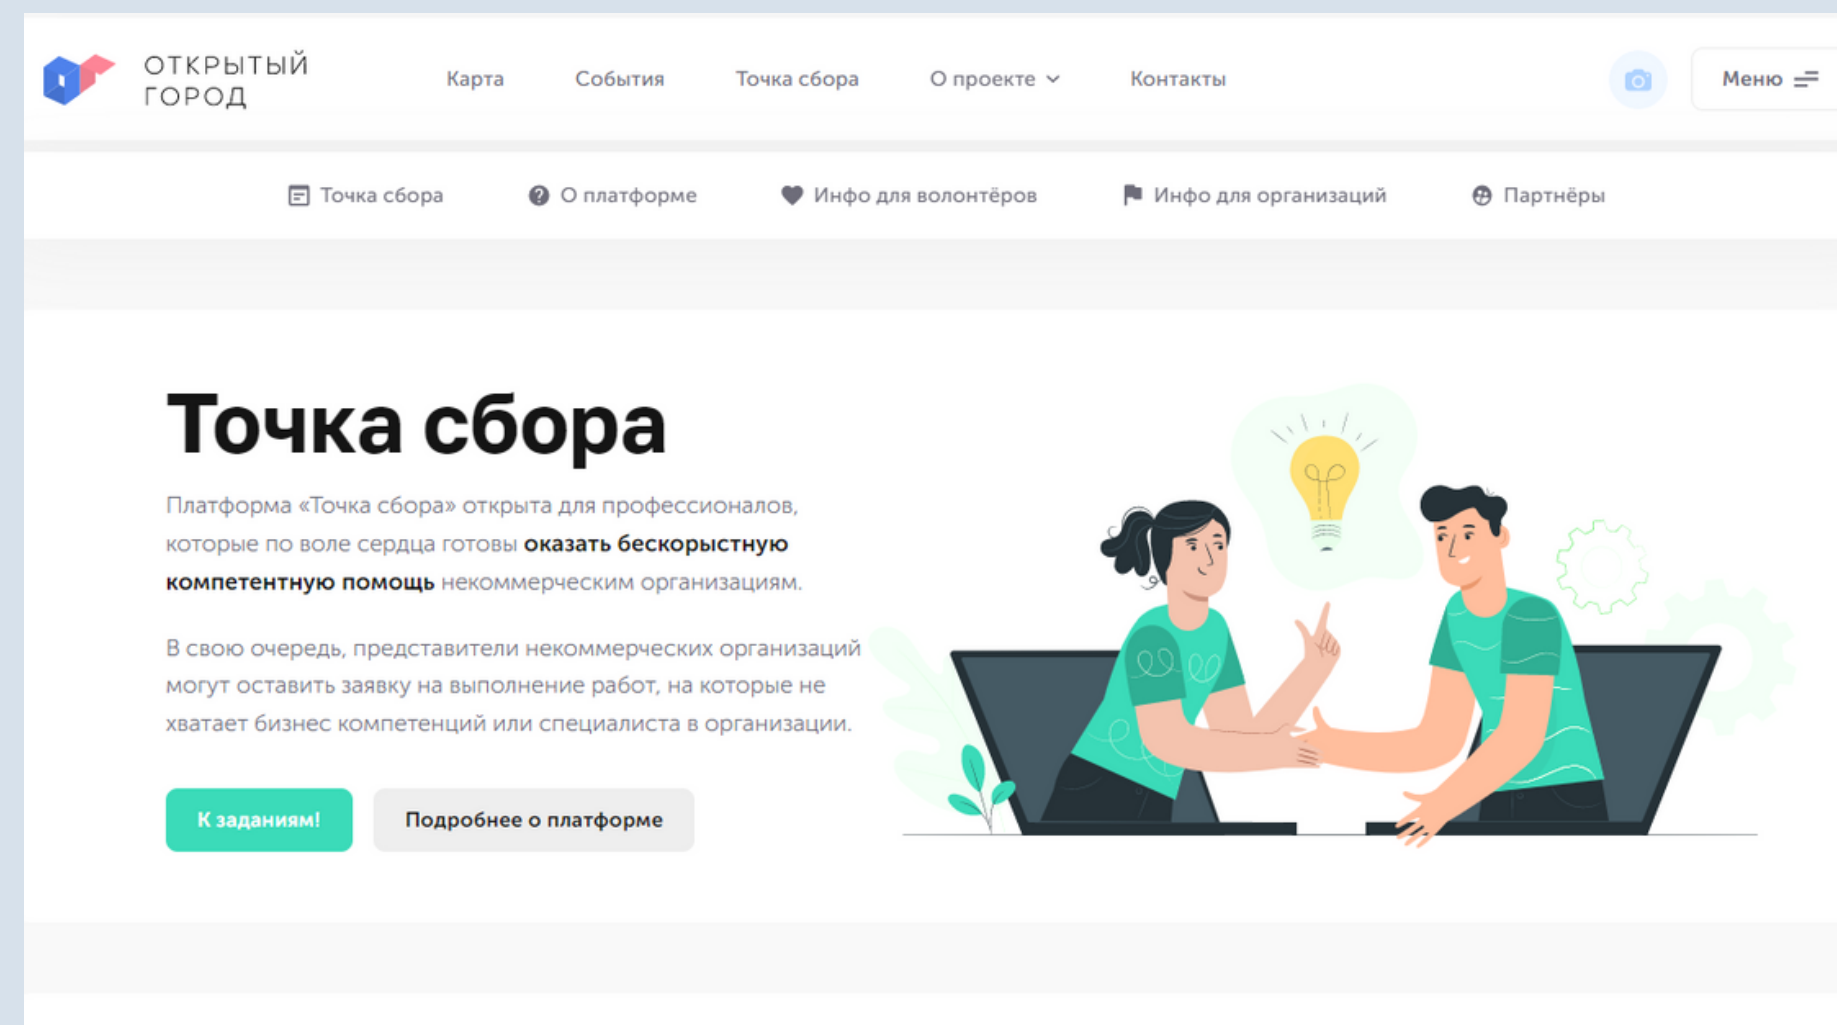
ОТКРЫТЫЙ ГОРОД

Карта События Точка сбора О проекте Контакты

Меню

Точка сбора О платформе Инфо для волонтёров Инфо для организаций Партнёры

Точка сбора

Платформа «Точка сбора» открыта для профессионалов, которые по воле сердца готовы **оказать бескорыстную компетентную помощь** некоммерческим организациям.

В свою очередь, представители некоммерческих организаций могут оставить заявку на выполнение работ, на которые не хватает бизнес компетенций или специалиста в организации.

К заданиям!

Подробнее о платформе